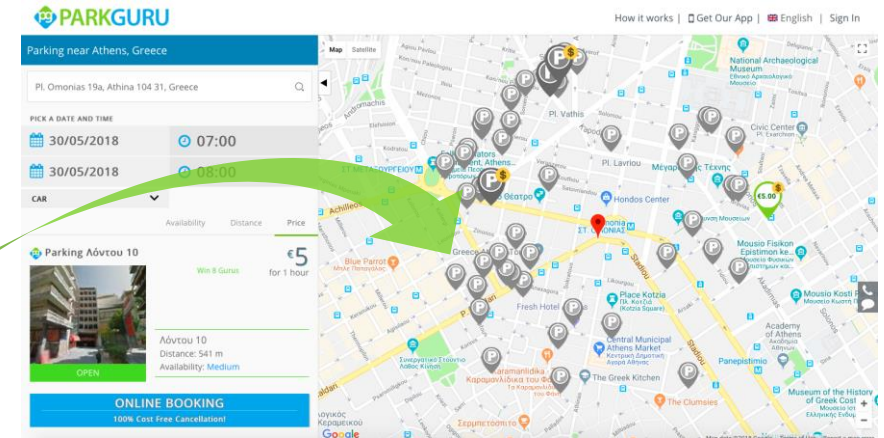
PARKGURU

How it works | Get Our App | English | Sign In

Parking near Athens, Greece

Pl. Omonias 19a, Athina 104 31, Greece

PICK A DATE AND TIME

30/05/2018 07:00

30/05/2018 08:00

CAR

Availability Distance Price

Parking Λόντου 10

€5
for 1 hour

Win 8 Gurus

Λόντου 10
Distance: 541 m
Availability: Medium

OPEN

ONLINE BOOKING
100% Cost Free Cancellation!

Map Satellite

National Archaeological Museum
Εθνικό Αρχαιολογικό Μουσείο

Pl. Vathis

Civic Center

Pl. Lavriou

Μέγαρο Τέχνης

Hondos Center

Achilleos

Omonia
ΣΤ. ΟΜΟΝΟΙΑΣ

€5.00

Mousio Fisikon Epistimon ke...

Blue Parrot
Μπλε Παπαγάλος

Fresh Hotel

Place Kotzia
Πλατεία Κοτζιά
(Kotzia Square)

Central Municipal Athens Market
Κεντρική Δημοτική Αγορά Αθηνών

Mousio Kosti P...

Academy of Athens

Panepistimio

Karamanlidika
Καραμανλίδικα του Φανη

The Greek Kitchen

The Clumsies

Museum of the History of Greek Costume

Google